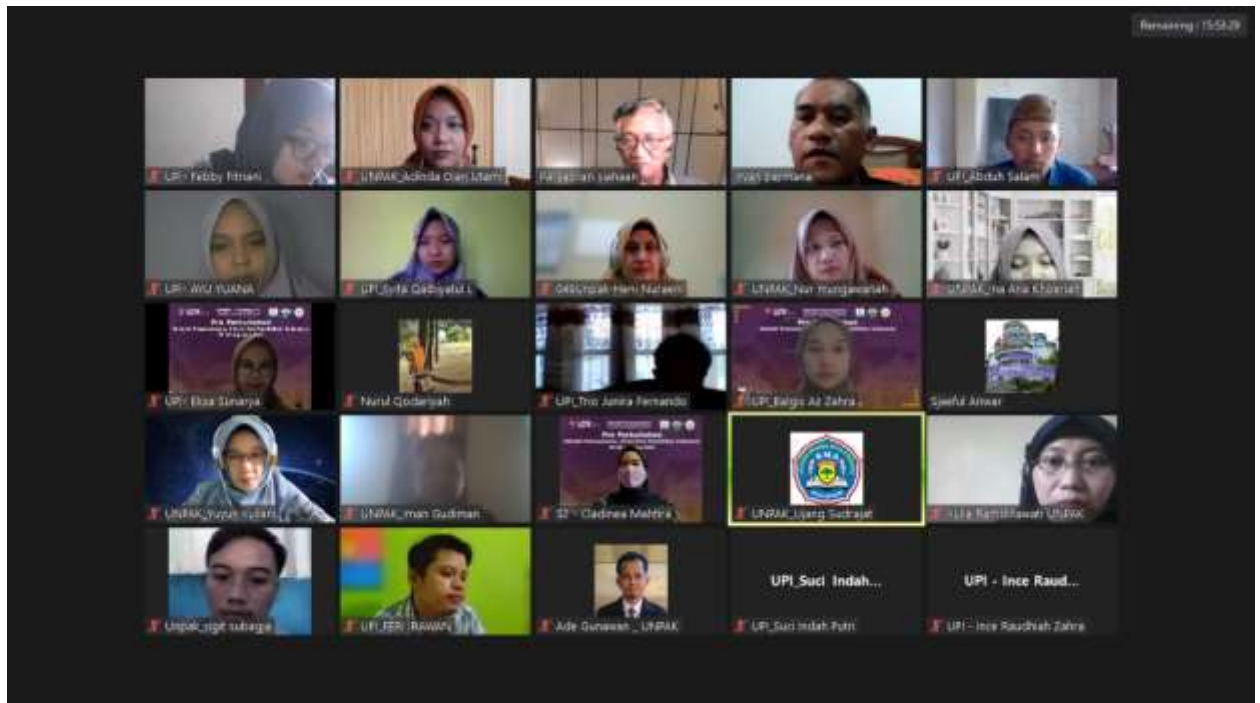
Remaining : 15:58:29

UPI - Febby Fitriani

UNPAK_Adinda Dian Utami

Pengajaran sehaan

Irvan Permana

UPI_Abdah Salam

UPI - AYU YUANA

UPI_Syifa Qalbiyatul L

Unpak - Heni Nuraeni

UNPAK_Nur Hunjawiyah

UNPAK_Ira Ana Khoiriah

UPI - Eksa Sinarja

Nurul Qodariyah

UPI_Trio Jarira Fernando

UPI_Balqis Az Zahra

Sjaeful Anwar

UNPAK_Yuyun Yuliani

UNPAK_Iman Gudiman

S2 - Oladinea Maitra

UNPAK_Ujang Sudrajat

Lilis Rahmawati UNPAK

Unpak_sigit subagja

UPI_FERI IRAWAN

Ade Gunawan _ UNPAK

UPI_Suci Indah...

UPI_Suci Indah Putri

UPI - Ince Raud...

UPI - Ince Raudhiah Zahra